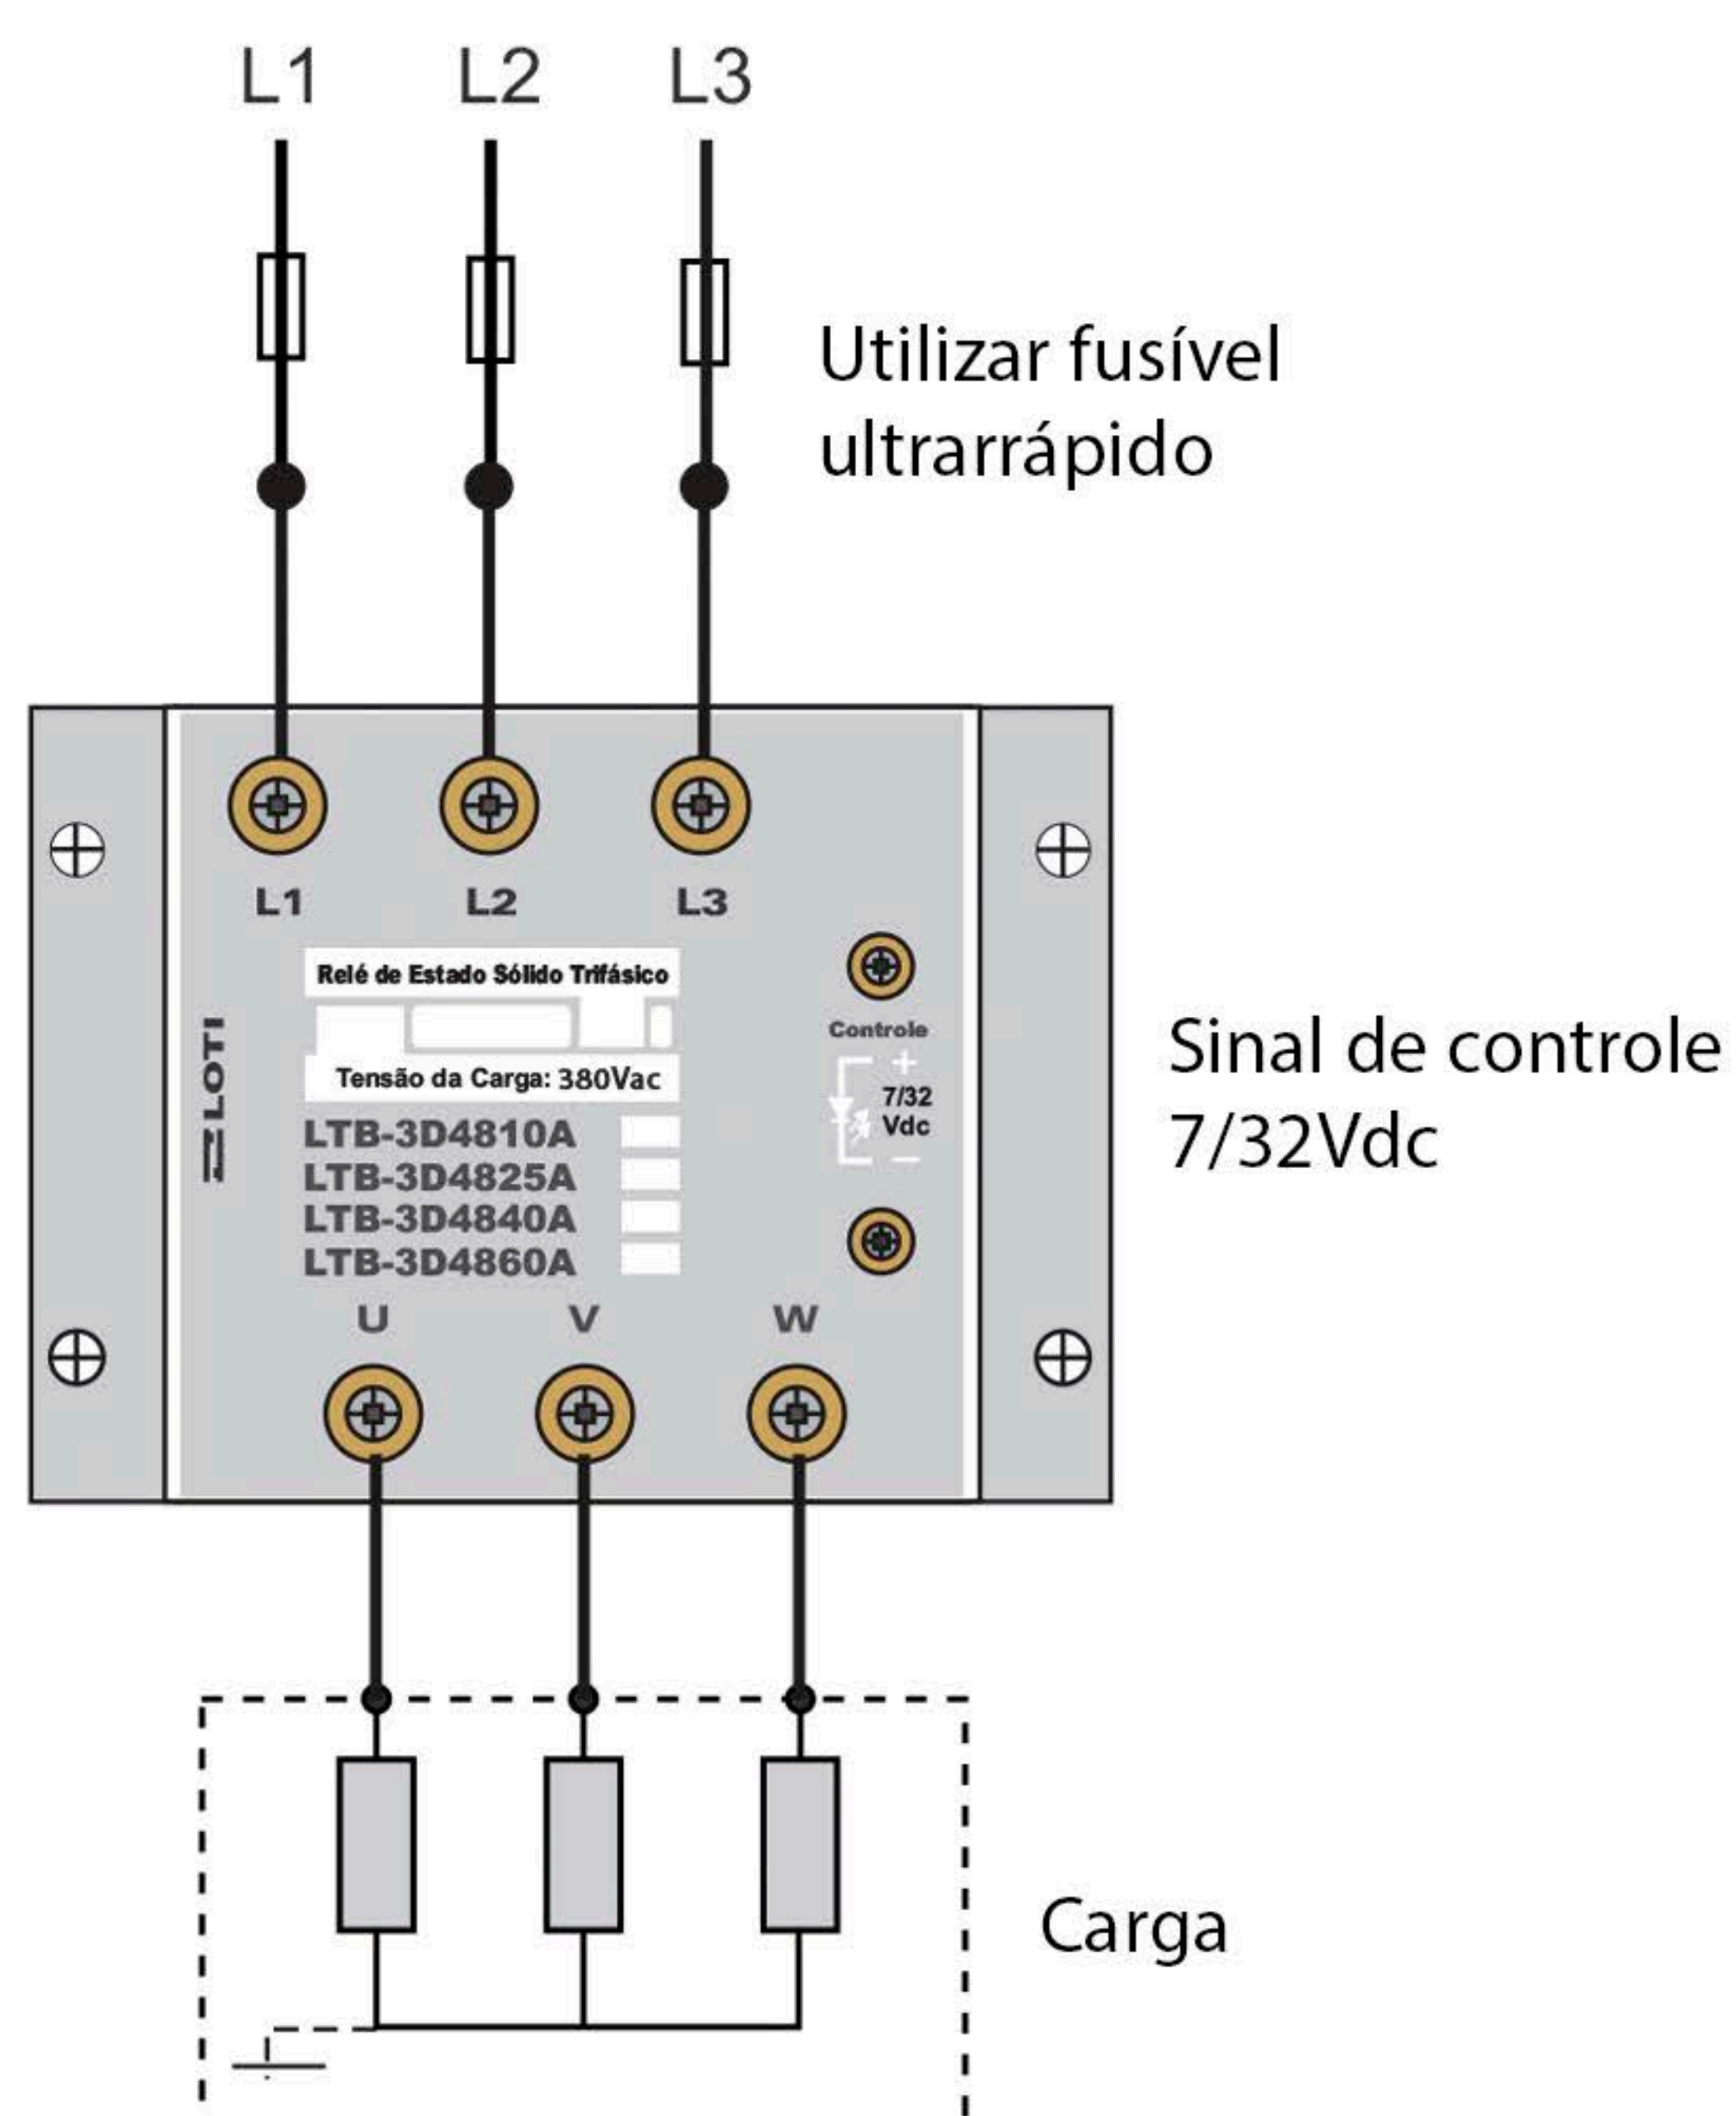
L1 L2 L3

Utilizar fusível ultrarrápido

L1 L2 L3

Relé de Estado Sólido Trifásico

Tensão da Carga: 380Vac

LOTI

LTB-3D4810A
LTB-3D4825A
LTB-3D4840A
LTB-3D4860A

Controle
+
7/32
Vdc
−

Sinal de controle 7/32Vdc

U V W

Carga